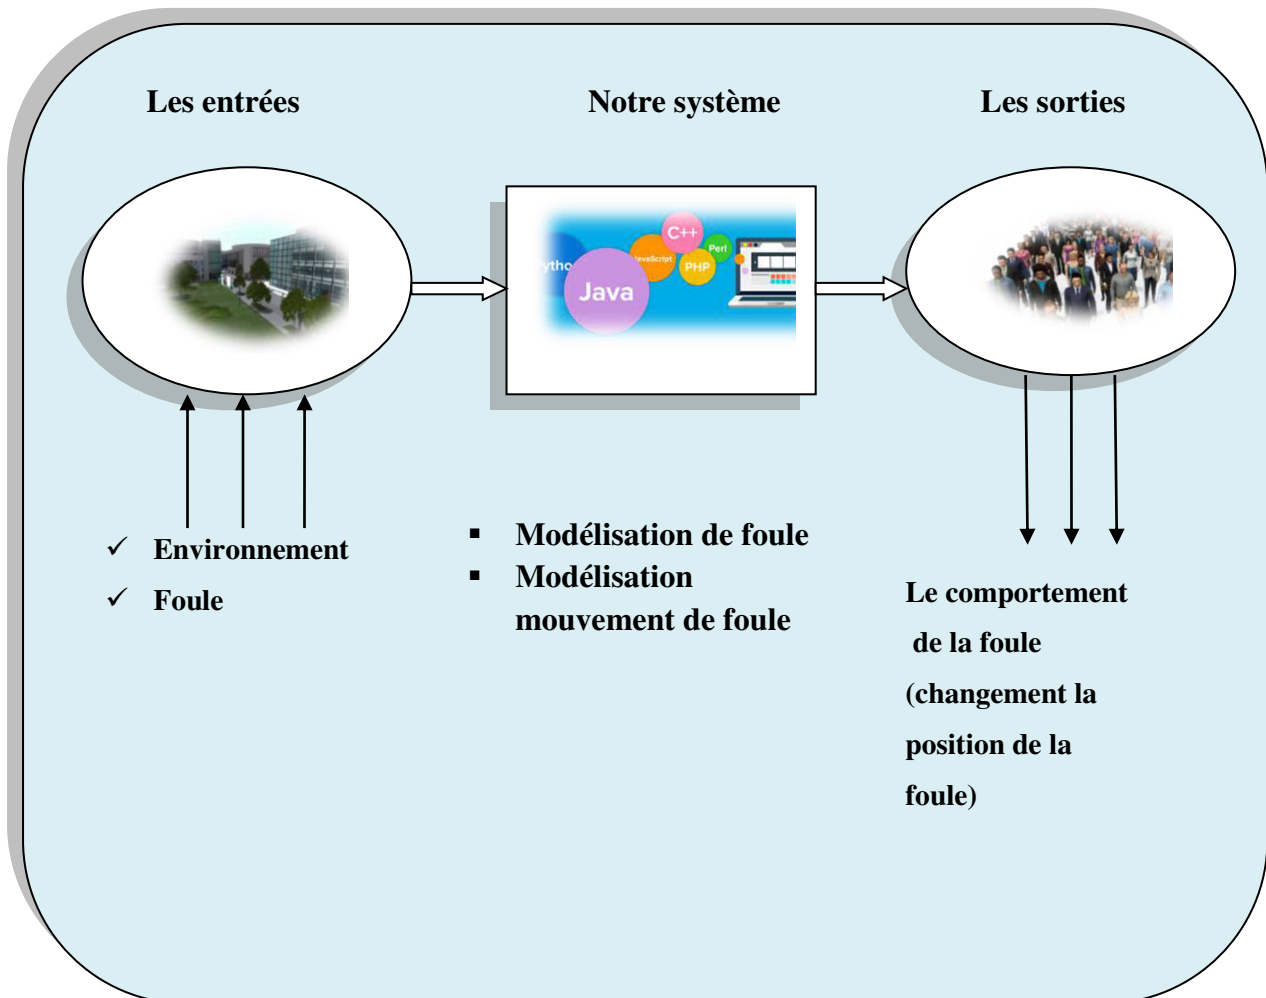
Les entrées

Notre système

Les sorties

C++
Perl
JavaScript
PHP
Pytho
Java

✓ Environnement
✓ Foule

▪ Modélisation de foule
▪ Modélisation mouvement de foule

Le comportement de la foule (changement la position de la foule)